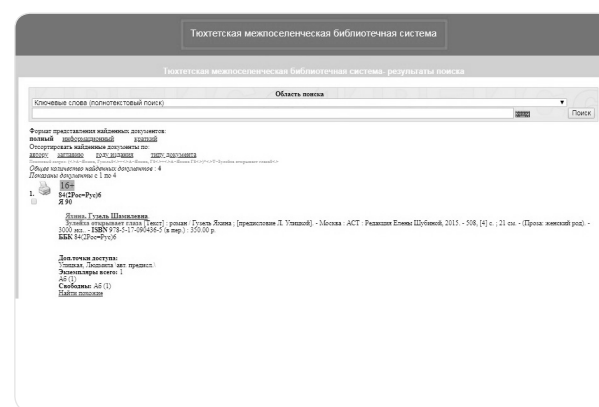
Тюхтетская межпоселенческая библиотечная система

Тюхтетская межпоселенческая библиотечная система- результаты поиска

Область поиска

Ключевые слова (полнотекстовый поиск)

Поиск

Формат представления найденных документов:
полный информационный краткий
Отсортировать найденные документы по:
автору заглавию году издания типу документа
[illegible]
Общее количество найденных документов : 4
Показаны документы с 1 по 4

1. 16+
84(2Рос=Рус)6
Я 90

Яхина, Гузель Шамилевна.
Зулейха открывает глаза [Текст] : роман / Гузель Яхина ; [предисловие Л. Улицкой]. - Москва : АСТ : Редакция Елены Шубиной, 2015. - 508, [4] с. ; 21 см. - (Проза: женский род). - 3000 экз. - ISBN 978-5-17-090436-5 (в пер.) : 350.00 р.
ББК 84(2Рос=Рус)6

Доп.точки доступа:
Улицкая, Людмила (авт. предисл.)
Экземпляры всего: 1
АБ (1)
Свободны: АБ (1)
Найти похожие